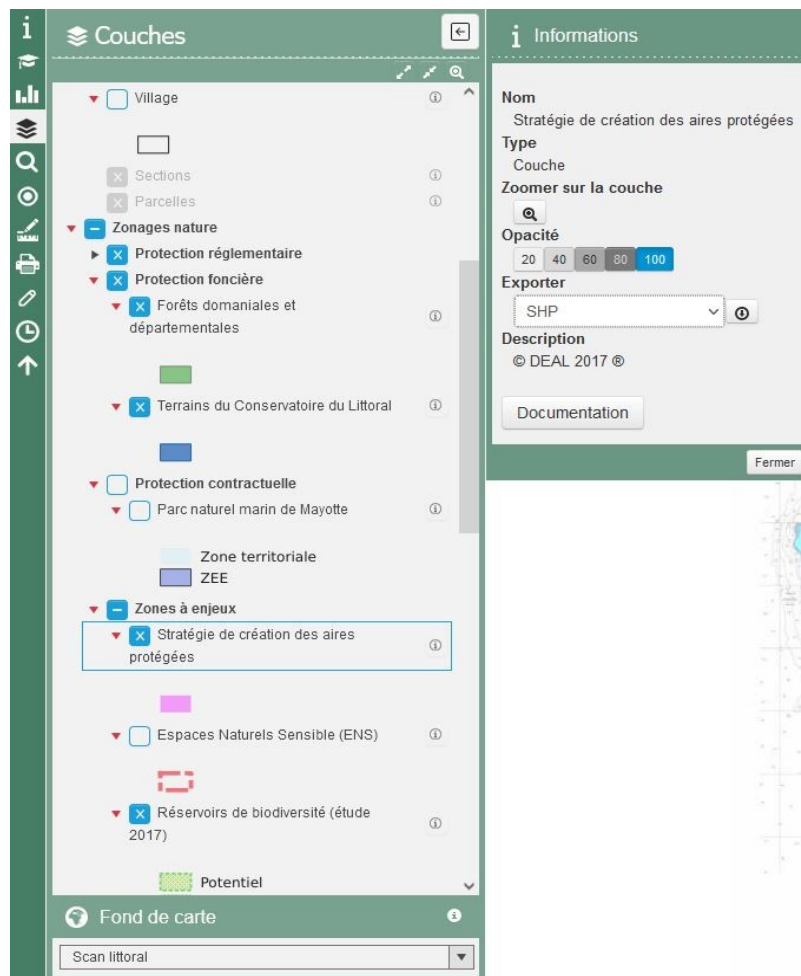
Couches

Village

Sections

Parcelles

Zonages nature

Protection réglementaire

Protection foncière

Forêts domaniales et départementales

Terrains du Conservatoire du Littoral

Protection contractuelle

Parc naturel marin de Mayotte

Zone territoriale
ZEE

Zones à enjeux

Stratégie de création des aires protégées

Espaces Naturels Sensible (ENS)

Réservoirs de biodiversité (étude 2017)

Potentiel

Fond de carte

Scan littoral

Informations

Nom
Stratégie de création des aires protégées
Type
Couche
Zoomer sur la couche
Opacité
20 40 60 80 100
Exporter
SHP
Description
© DEAL 2017 ®

Documentation

Fermer